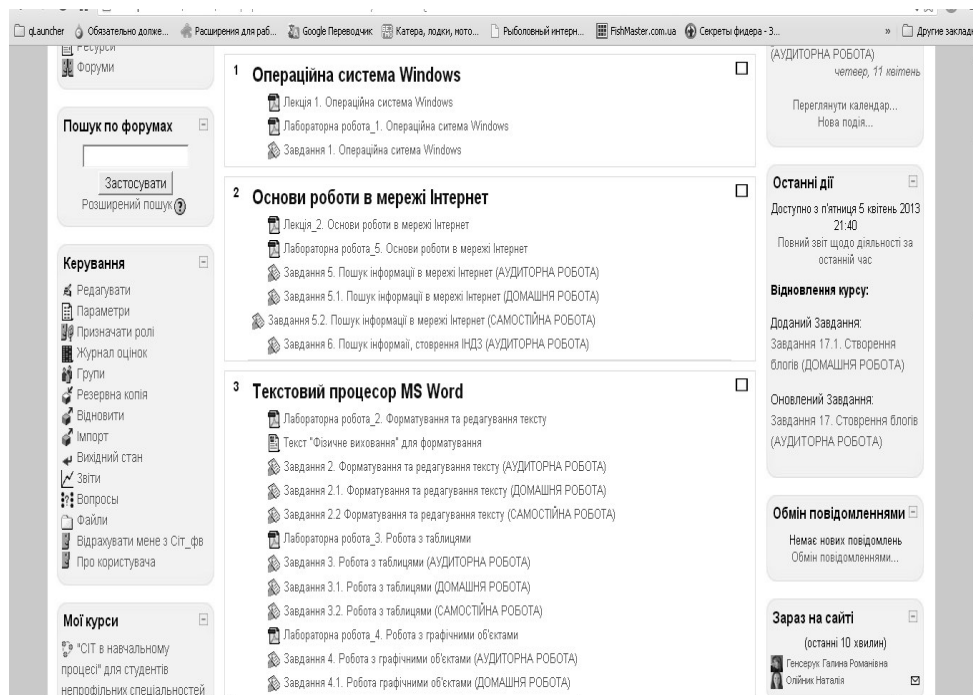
qLauncher Обязательно долже... Расширения для раб... Google Переводчик Катера, лодки, мото... Рыболовный интерн... FishMaster.com.ua Секреты фидера - 3... » Другие заклад

Ресурси
Форуми

Пошук по форумах
Застосувати
Розширений пошук

Керування
Редагувати
Параметри
Призначати ролі
Журнал оцінок
Групи
Резервна копія
Відновити
Імпорт
Вихідний стан
Звіти
Вопросы
Файли
Відрахувати мене з Сіт_фв
Про користувача

Мої курси
"СІТ в навчальному процесі" для студентів непрофільних спеціальностей

1 Операційна система Windows
Лекція 1. Операційна система Windows
Лабораторна робота_1. Операційна ситема Windows
Завдання 1. Операційна ситема Windows

2 Основи роботи в мережі Інтернет
Лекція_2. Основи роботи в мережі Інтернет
Лабораторна робота_5. Основи роботи в мережі Інтернет
Завдання 5. Пошук інформації в мережі Інтернет (АУДИТОРНА РОБОТА)
Завдання 5.1. Пошук інформації в мережі Інтернет (ДОМАШНЯ РОБОТА)
Завдання 5.2. Пошук інформації в мережі Інтернет (САМОСТІЙНА РОБОТА)
Завдання 6. Пошук інформаії, створення ІНДЗ (АУДИТОРНА РОБОТА)

3 Текстовий процесор MS Word
Лабораторна робота_2. Форматування та редагування тексту
Текст "Фізичне виховання" для форматування
Завдання 2. Форматування та редагування тексту (АУДИТОРНА РОБОТА)
Завдання 2.1. Форматування та редагування тексту (ДОМАШНЯ РОБОТА)
Завдання 2.2 Форматування та редагування тексту (САМОСТІЙНА РОБОТА)
Лабораторна робота_3. Робота з таблицями
Завдання 3. Робота з таблицями (АУДИТОРНА РОБОТА)
Завдання 3.1. Робота з таблицями (ДОМАШНЯ РОБОТА)
Завдання 3.2. Робота з таблицями (САМОСТІЙНА РОБОТА)
Лабораторна робота_4. Робота з графічними об'єктами
Завдання 4. Робота з графічними об'єктами (АУДИТОРНА РОБОТА)
Завдання 4.1. Робота графічними об'єктами (ДОМАШНЯ РОБОТА)

(АУДИТОРНА РОБОТА)
четвер, 11 квітень
Переглянути календар...
Нова подія...

Останні дії
Доступно з п'ятниця 5 квітень 2013 21:40
Повний звіт щодо діяльності за останній час
Відновлення курсу:
Доданий Завдання:
Завдання 17.1. Створення блогів (ДОМАШНЯ РОБОТА)
Оновлений Завдання:
Завдання 17. Створення блогів (АУДИТОРНА РОБОТА)

Обмін повідомленнями
Немає нових повідомлень
Обмін повідомленнями...

Зараз на сайті
(останні 10 хвилин)
Генсерук Галина Романівна
Олійник Наталія